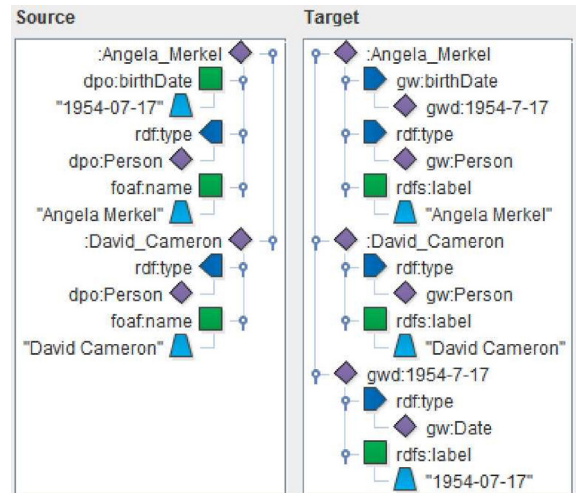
Source

:Angela_Merkel
dpo:birthDate
"1954-07-17"
rdf:type
dpo:Person
foaf:name
"Angela Merkel"
:David_Cameron
rdf:type
dpo:Person
foaf:name
"David Cameron"

Target

:Angela_Merkel
gw:birthDate
gwd:1954-7-17
rdf:type
gw:Person
rdfs:label
"Angela Merkel"
:David_Cameron
rdf:type
gw:Person
rdfs:label
"David Cameron"
gwd:1954-7-17
rdf:type
gw:Date
rdfs:label
"1954-07-17"